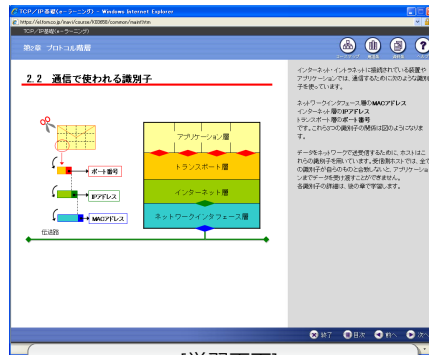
TCP/IP基礎(eラーニング) - Windows Internet Explorer
https://ellform.co.jp/learn/course/100800/common/main.htm
TCP/IP基礎(eラーニング)

第2章 プロトコル階層

2.2 通信で使われる識別子

アプリケーション層
トランスポート層
インターネット層
ネットワークインタフェース層

ポート番号
IPアドレス
MACアドレス
伝送路

インターネット・イントラネットに接続されている装置やアプリケーションでは、通信するために次のような識別子を使っています。

ネットワークインタフェース層のMACアドレス
インターネット層のIPアドレス
トランスポート層のポート番号
です。これら3つの識別子の関係は図のようになります。

データをネットワークで送受信するために、ホストはこれらの識別子を用いています。受信側ホストでは、全ての識別子が自らのものと合致しないと、アプリケーションまでデータを受け渡すことができません。
各識別子の詳細は、後の章で学習します。

終了 目次 前へ 次へ

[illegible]